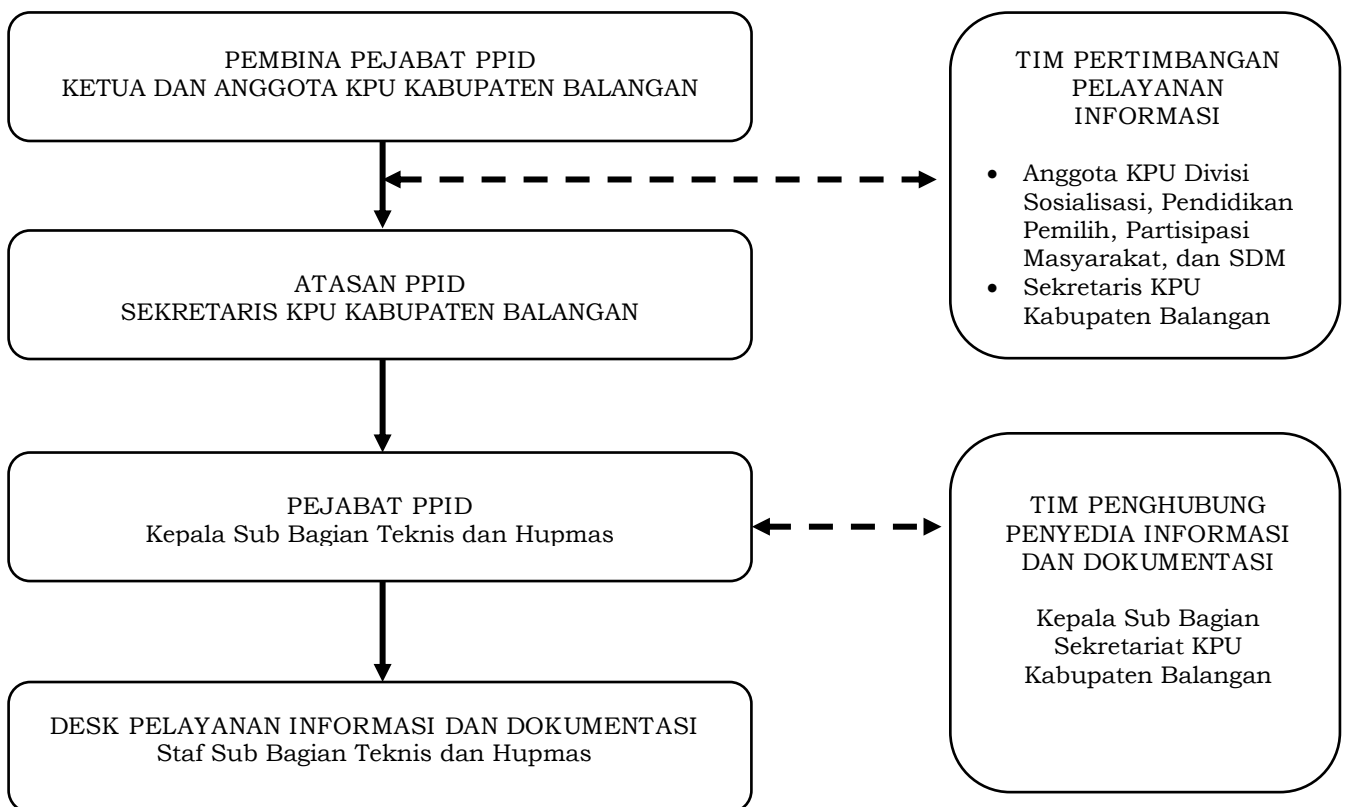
PEMBINA PEJABAT PPID
KETUA DAN ANGGOTA KPU KABUPATEN BALANGAN

TIM PERTIMBANGAN PELAYANAN INFORMASI

- Anggota KPU Divisi Sosialisasi, Pendidikan Pemilih, Partisipasi Masyarakat, dan SDM
- Sekretaris KPU Kabupaten Balangan

ATASAN PPID
SEKRETARIS KPU KABUPATEN BALANGAN

PEJABAT PPID
Kepala Sub Bagian Teknis dan Hupmas

TIM PENGHUBUNG PENYEDIA INFORMASI DAN DOKUMENTASI

Kepala Sub Bagian Sekretariat KPU Kabupaten Balangan

DESK PELAYANAN INFORMASI DAN DOKUMENTASI
Staf Sub Bagian Teknis dan Hupmas